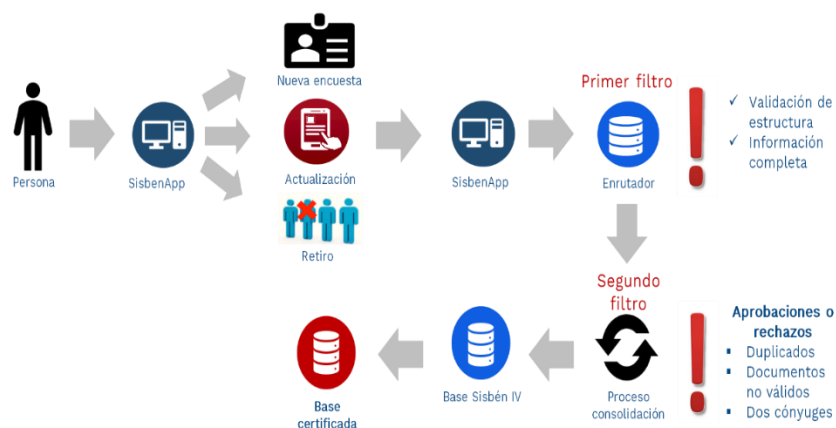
Persona

SisbenApp

Nueva encuesta

Actualización

Retiro

SisbenApp

Primer filtro

Enrutador

✓ Validación de estructura
✓ Información completa

Segundo filtro

Proceso consolidación

Aprobaciones o rechazos
▪ Duplicados
▪ Documentos no válidos
▪ Dos cónyuges

Base Sisbén IV

Base certificada